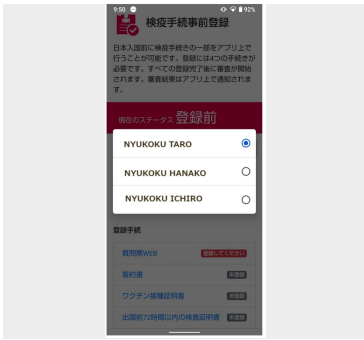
9:50 ⊖ 92%

検疫手続事前登録

日本入国前に検疫手続きの一部をアプリ上で行うことが可能です。登録には4つの手続きが必要です。すべての登録完了後に審査が開始されます。審査結果はアプリ上で通知されます。

現在のステータス 登録前

NYUKOKU TARO

NYUKOKU HANAKO

NYUKOKU ICHIRO

登録手続

質問票WEB 登録してください

誓約書 未登録

ワクチン接種証明書 未登録

出国前72時間以内の検査証明書 未登録